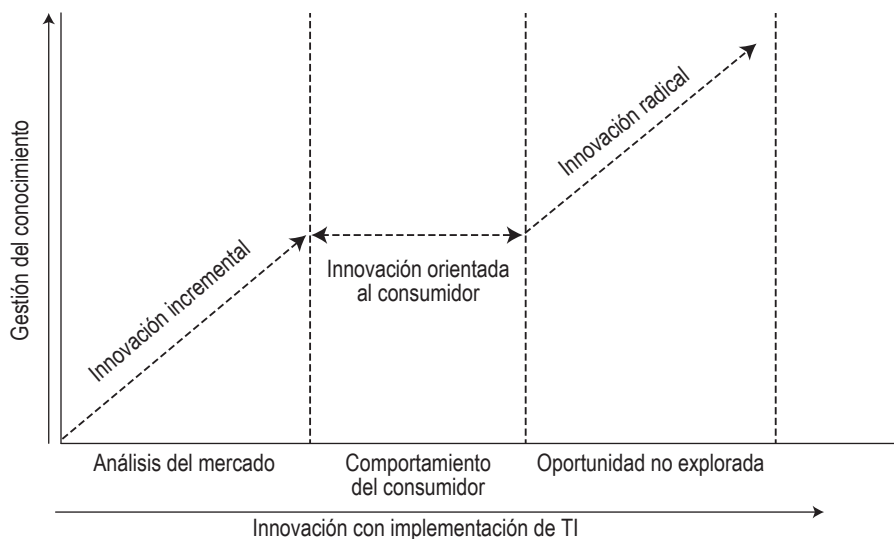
Gestión del conocimiento

Innovación incremental

Innovación orientada al consumidor

Innovación radical

Análisis del mercado

Comportamiento del consumidor

Oportunidad no explorada

Innovación con implementación de TI